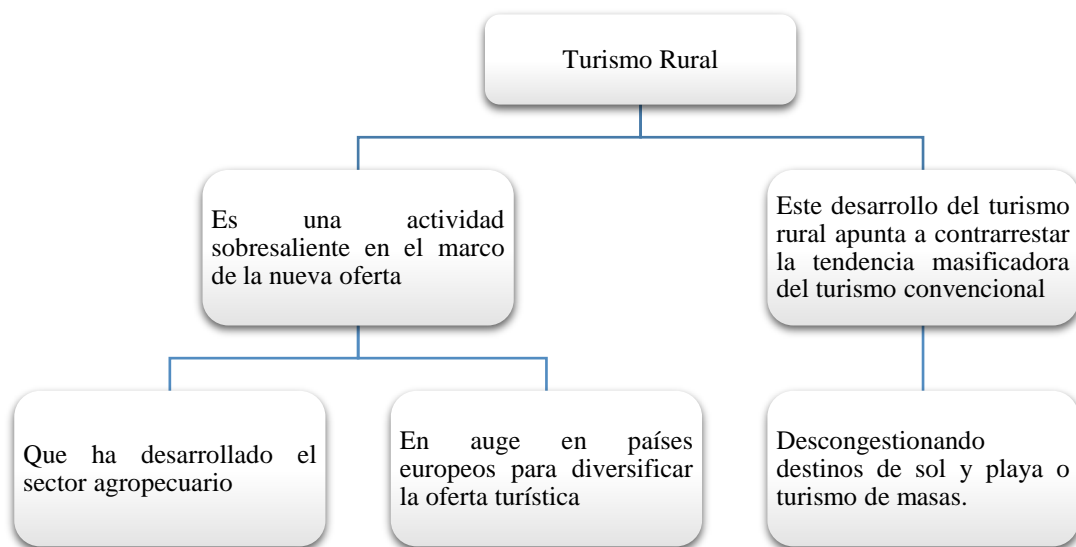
Turismo Rural

Es una actividad sobresaliente en el marco de la nueva oferta

Este desarrollo del turismo rural apunta a contrarrestar la tendencia masificadora del turismo convencional

Que ha desarrollado el sector agropecuario

En auge en países europeos para diversificar la oferta turística

Descongestionando destinos de sol y playa o turismo de masas.